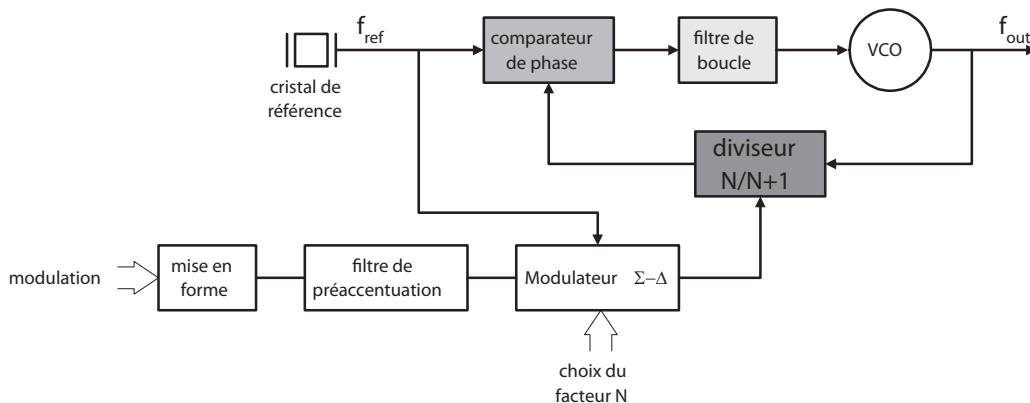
$f_{ref}$

cristal de référence

comparateur de phase

filtre de boucle

VCO

$f_{out}$

diviseur N/N+1

modulation

mise en forme

filtre de préaccentuation

Modulateur $\Sigma-\Delta$

choix du facteur N